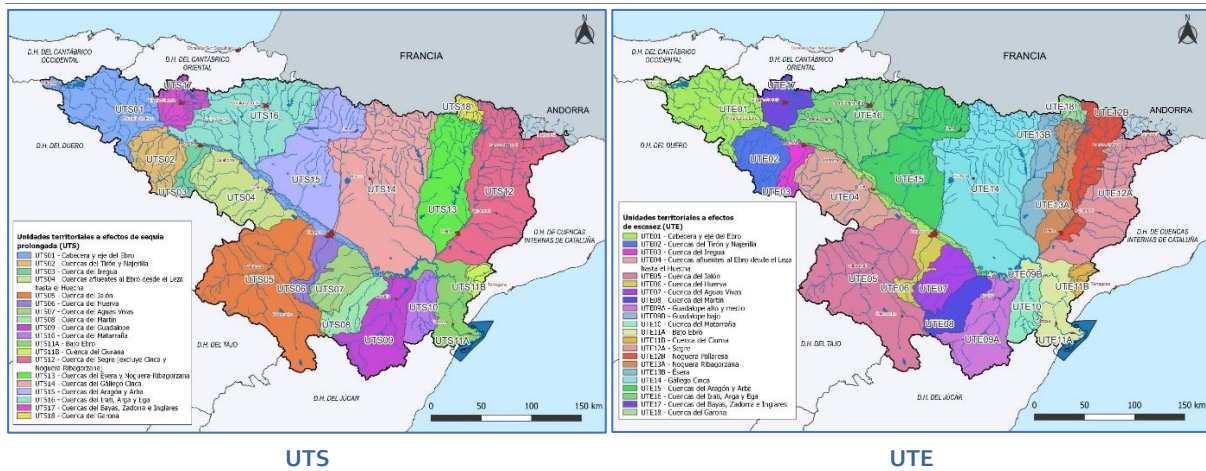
D.H. DEL CANTÁBRICO OCCIDENTAL

D.H. DEL CANTÁBRICO ORIENTAL

FRANCIA

ANDORRA

D.H. DEL DUERO

UTS01
UTS17
UTS16
UTS18
UTS02
UTS03
UTS04
UTS15
UTS14
UTS13
UTS12
UTS05
UTS06
UTS07
UTS08
UTS09
UTS10
UTS11B
UTS11A

D.H. DE CUENCAS INTERNAS DE CATALUÑA

D.H. DEL TAJO

D.H. DEL JÚCAR

Unidades territoriales a efectos de sequía prolongada (UTS)
UTS01 - Cabecera y eje del Ebro
UTS02 - Cuencas del Tirón y Najerilla
UTS03 - Cuenca del Iregua
UTS04 - Cuencas afluentes al Ebro desde el Leza hasta el Huecha
UTS05 - Cuenca del Jalón
UTS06 - Cuenca del Huerva
UTS07 - Cuenca del Aguas Vivas
UTS08 - Cuenca del Martín
UTS09 - Cuenca del Guadalope
UTS10 - Cuenca del Matarraña
UTS11A - Bajo Ebro
UTS11B - Cuenca del Ciurana
UTS12 - Cuenca del Segre (excluye Cinca y Noguera Ribagorzana)
UTS13 - Cuencas del Ésera y Noguera Ribagorzana
UTS14 - Cuencas del Gállego Cinca
UTS15 - Cuencas del Aragón y Arba
UTS16 - Cuencas del Irati, Arga y Ega
UTS17 - Cuencas del Bayas, Zadorra e Inglares
UTS18 - Cuenca del Garona

0 50 100 150 km

D.H. DEL CANTÁBRICO OCCIDENTAL

D.H. DEL CANTÁBRICO ORIENTAL

FRANCIA

ANDORRA

D.H. DEL DUERO

UTE01
UTE17
UTE16
UTE18
UTE12B
UTE13B
UTE02
UTE03
UTE15
UTE14
UTE13A
UTE12A
UTE04
UTE05
UTE06
UTE07
UTE09B
UTE11B
UTE10
UTE08
UTE09A
UTE11A

D.H. DE CUENCAS INTERNAS DE CATALUÑA

Unidades territoriales a efectos de escasez (UTE)
UTE01 - Cabecera y eje del Ebro
UTE02 - Cuencas del Tirón y Najerilla
UTE03 - Cuenca del Iregua
UTE04 - Cuencas afluentes al Ebro desde el Leza hasta el Huecha
UTE05 - Cuenca del Jalón
UTE06 - Cuenca del Huerva
UTE07 - Cuenca del Aguas Vivas
UTE08 - Cuenca del Martín
UTE09A - Guadalope alto y medio
UTE09B - Guadalope bajo
UTE10 - Cuenca del Matarraña
UTE11A - Bajo Ebro
UTE11B - Cuenca del Ciurana
UTE12A - Segre
UTE12B - Noguera Pallaresa
UTE13A - Noguera Ribagorzana
UTE13B - Ésera
UTE14 - Gállego Cinca
UTE15 - Cuencas del Aragón y Arba
UTE16 - Cuencas del Irati, Arga y Ega
UTE17 - Cuencas del Bayas, Zadorra e Inglares
UTE18 - Cuenca del Garona

0 50 100 150 km

UTS

UTE